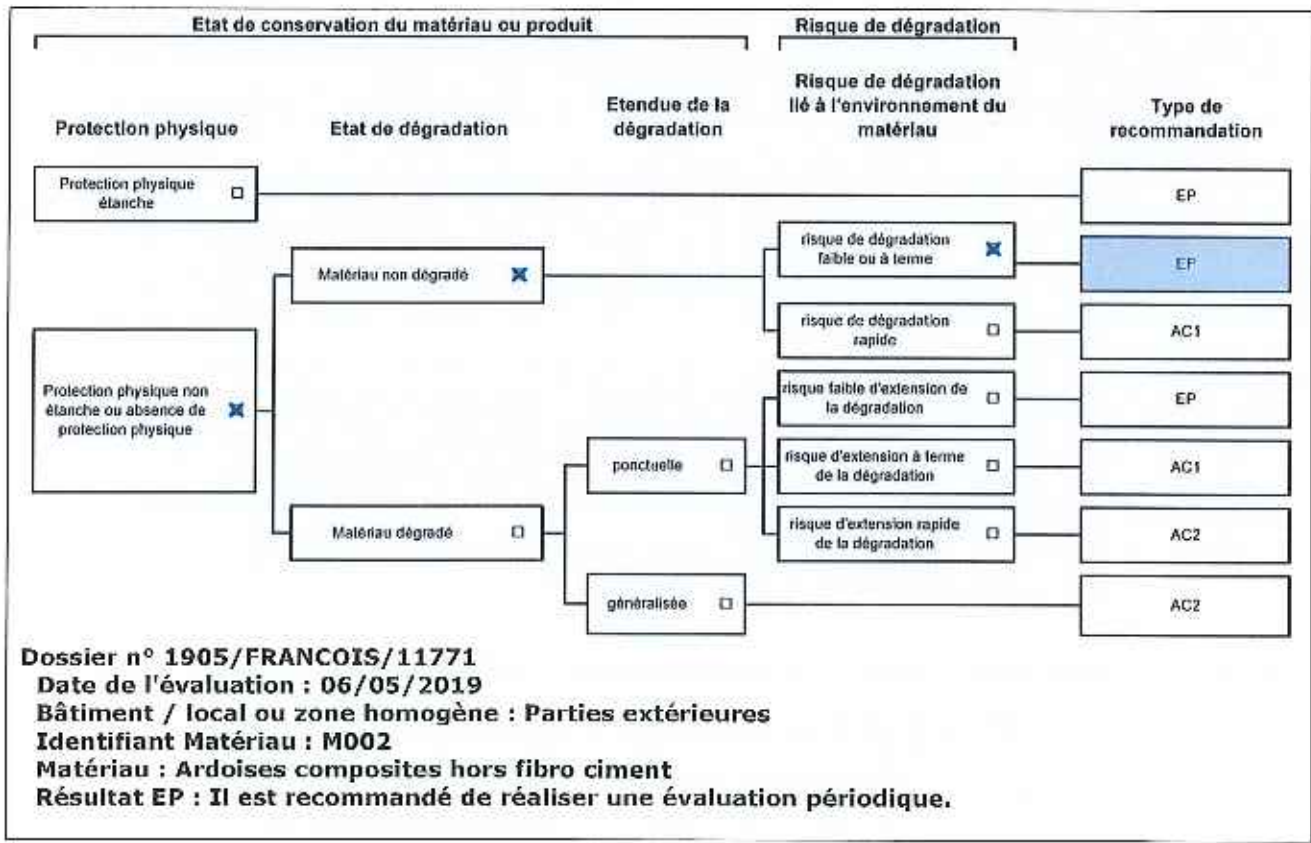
Etat de conservation du matériau ou produit

Risque de dégradation

Protection physique

Etat de dégradation

Etendue de la dégradation

Risque de dégradation lié à l'environnement du matériau

Type de recommandation

Protection physique étanche ☐

EP

Matériau non dégradé ☒

risque de dégradation faible ou à terme ☒

EP

risque de dégradation rapide ☐

AC1

Protection physique non étanche ou absence de protection physique ☒

risque faible d'extension de la dégradation ☐

EP

ponctuelle ☐

risque d'extension à terme de la dégradation ☐

AC1

Matériau dégradé ☐

risque d'extension rapide de la dégradation ☐

AC2

généralisée ☐

AC2

Dossier n° 1905/FRANCOIS/11771
Date de l'évaluation : 06/05/2019
Bâtiment / local ou zone homogène : Parties extérieures
Identifiant Matériau : M002
Matériau : Ardoises composites hors fibro ciment
Résultat EP : Il est recommandé de réaliser une évaluation périodique.